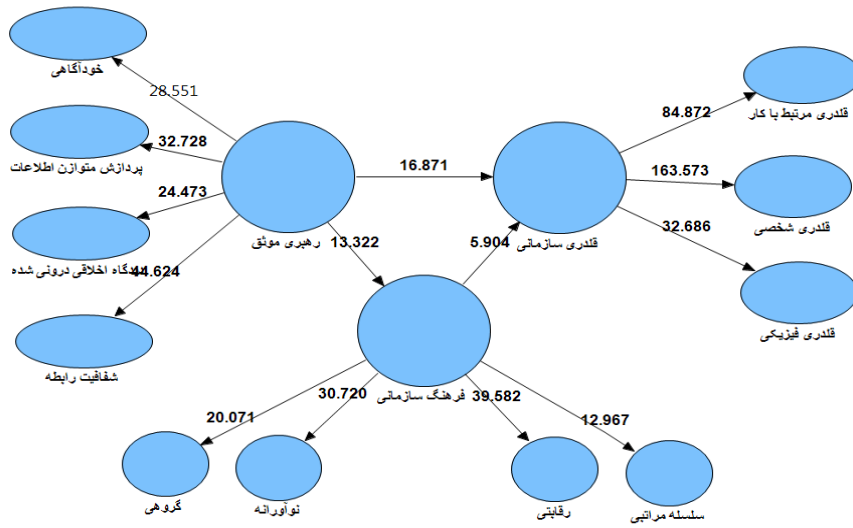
خودآگاهی
28.551
32.728
پردازش متوازن اطلاعات
24.473
دیدگاه اخلاقی درونی شده
44.624
شفافیت رابطه
رهبری موثق
16.871
13.322
5.904
قدرت سازمانی
84.872
قدرت مرتبط با کار
163.573
قدرت شخصی
32.686
قدرت فیزیکی
فرهنگ سازمانی
20.071
30.720
39.582
12.967
گروهی
نوآورانه
رقابتی
سلسله مراتبی